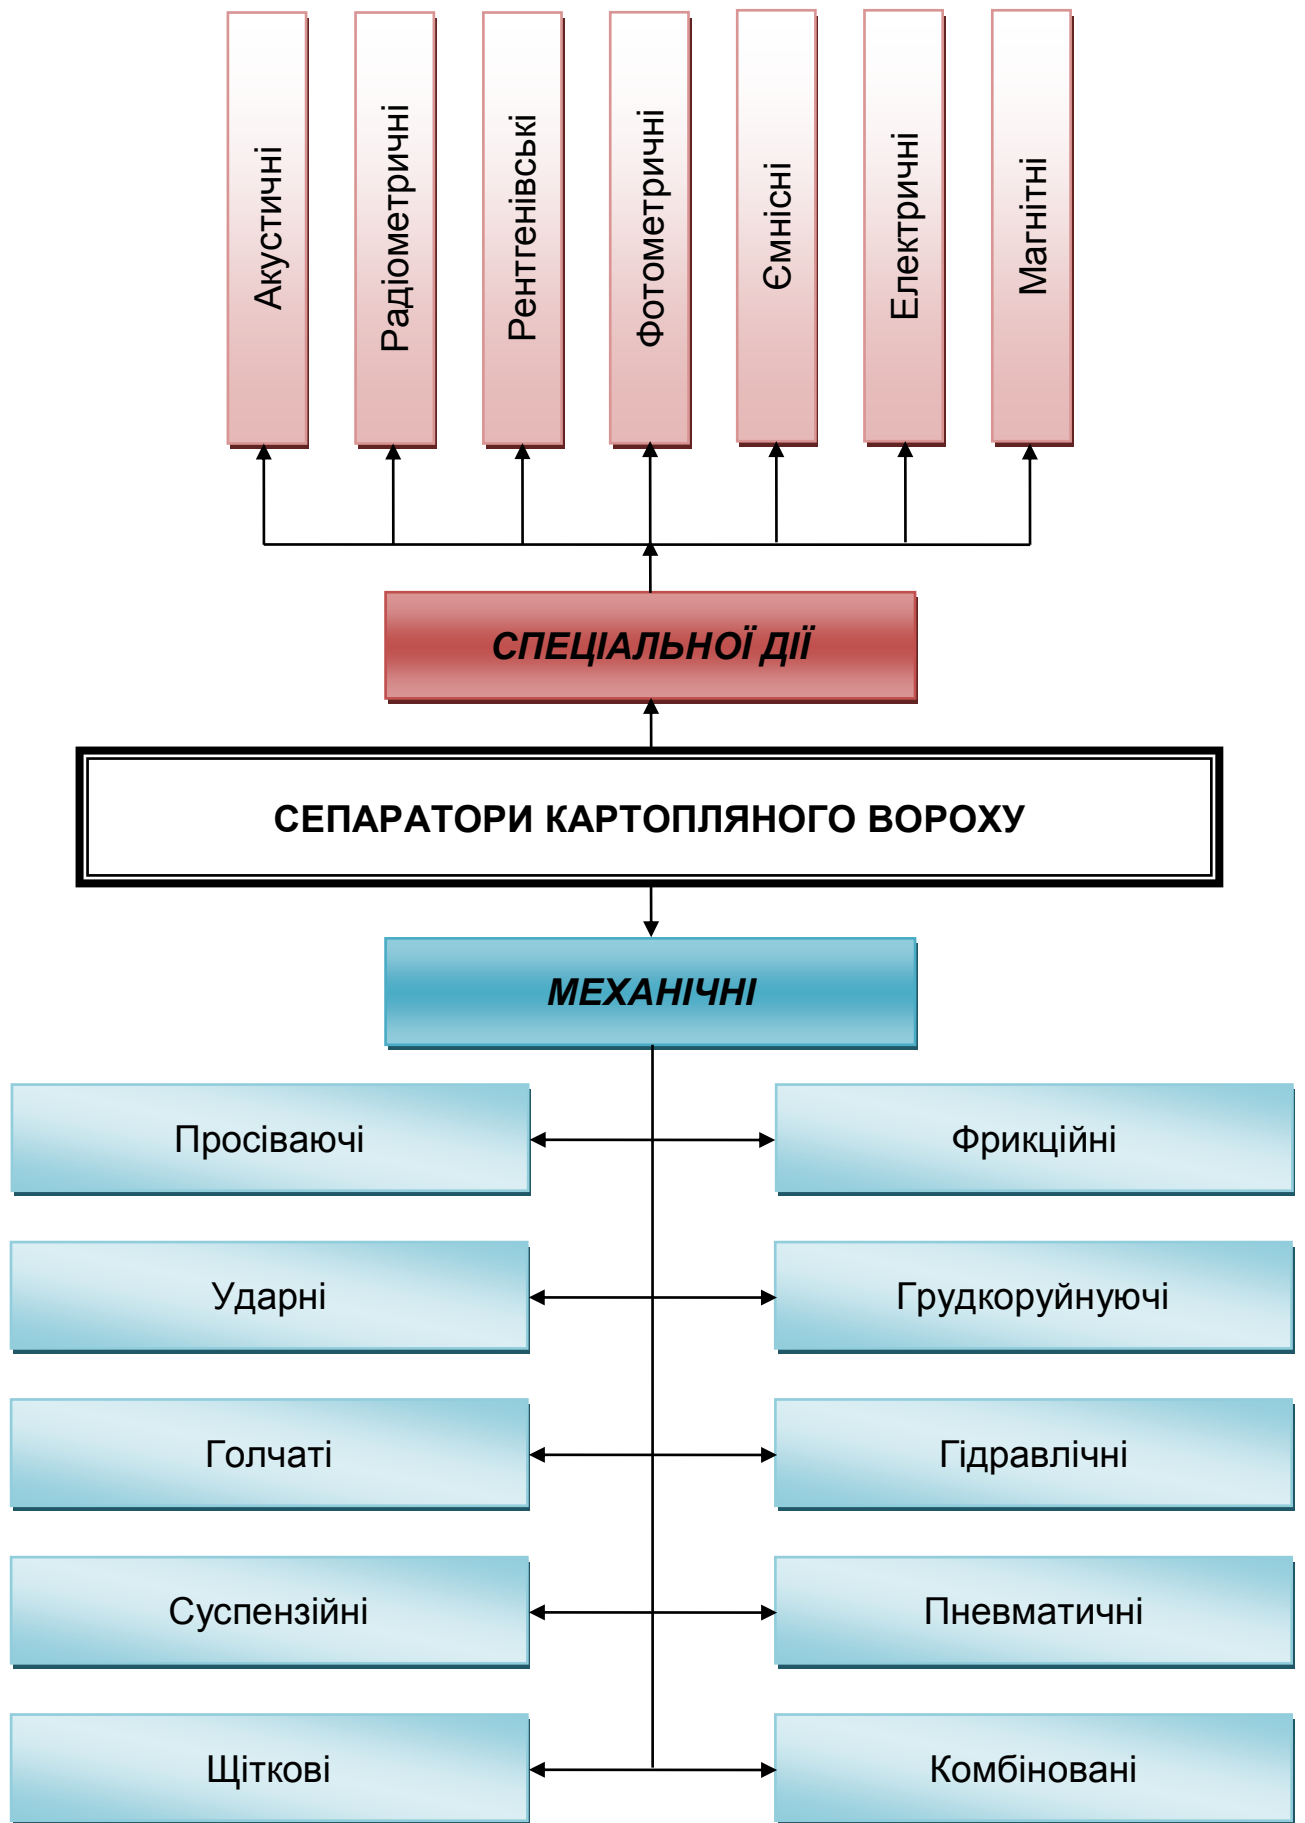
Акустичні

Радіометричні

Рентгенівські

Фотометричні

Ємнісні

Електричні

Магнітні

СПЕЦІАЛЬНОЇ ДІЇ

СЕПАРАТОРИ КАРТОПЛЯНОГО ВОРОХУ

МЕХАНІЧНІ

Просіваючі

Фрикційні

Ударні

Грудкоруйнуючі

Голчаті

Гідравлічні

Суспензійні

Пневматичні

Щіткові

Комбіновані